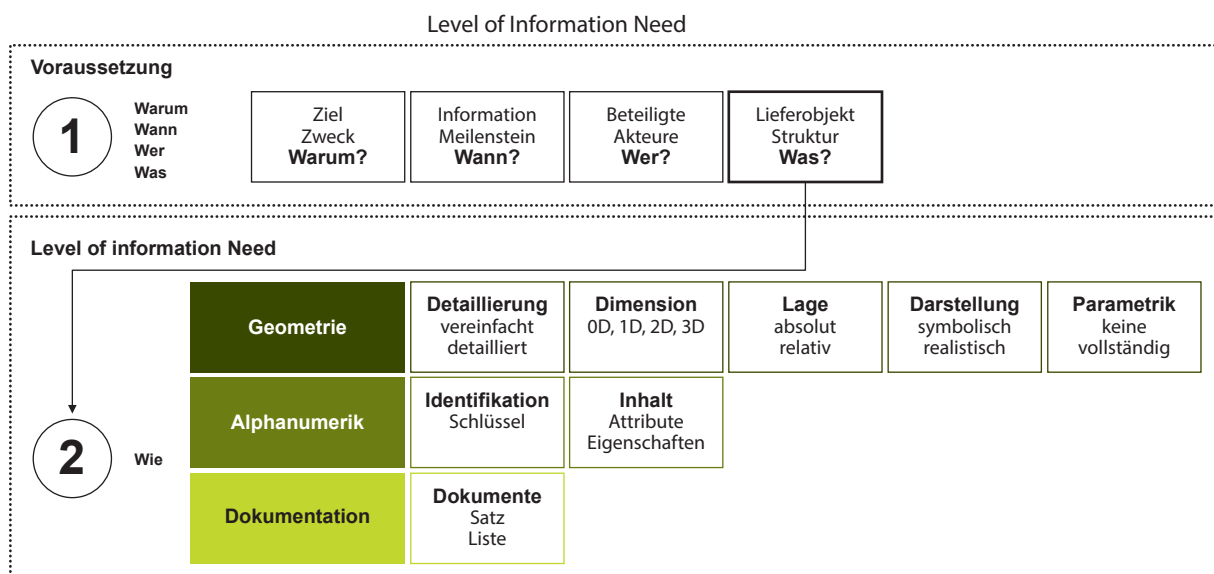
Level of Information Need

Voraussetzung

1

Warum
Wann
Wer
Was

Ziel
Zweck
**Warum?**

Information
Meilenstein
**Wann?**

Beteiligte
Akteure
**Wer?**

Lieferobjekt
Struktur
**Was?**

Level of information Need

2

Wie

| Geometrie | **Detaillierung** vereinfacht detailliert | **Dimension** 0D, 1D, 2D, 3D | **Lage** absolut relativ | **Darstellung** symbolisch realistisch | **Parametrik** keine vollständig |
|---|---|---|---|---|---|
| Alphanumerik | **Identifikation** Schlüssel | **Inhalt** Attribute Eigenschaften | | | |
| Dokumentation | **Dokumente** Satz Liste | | | | |